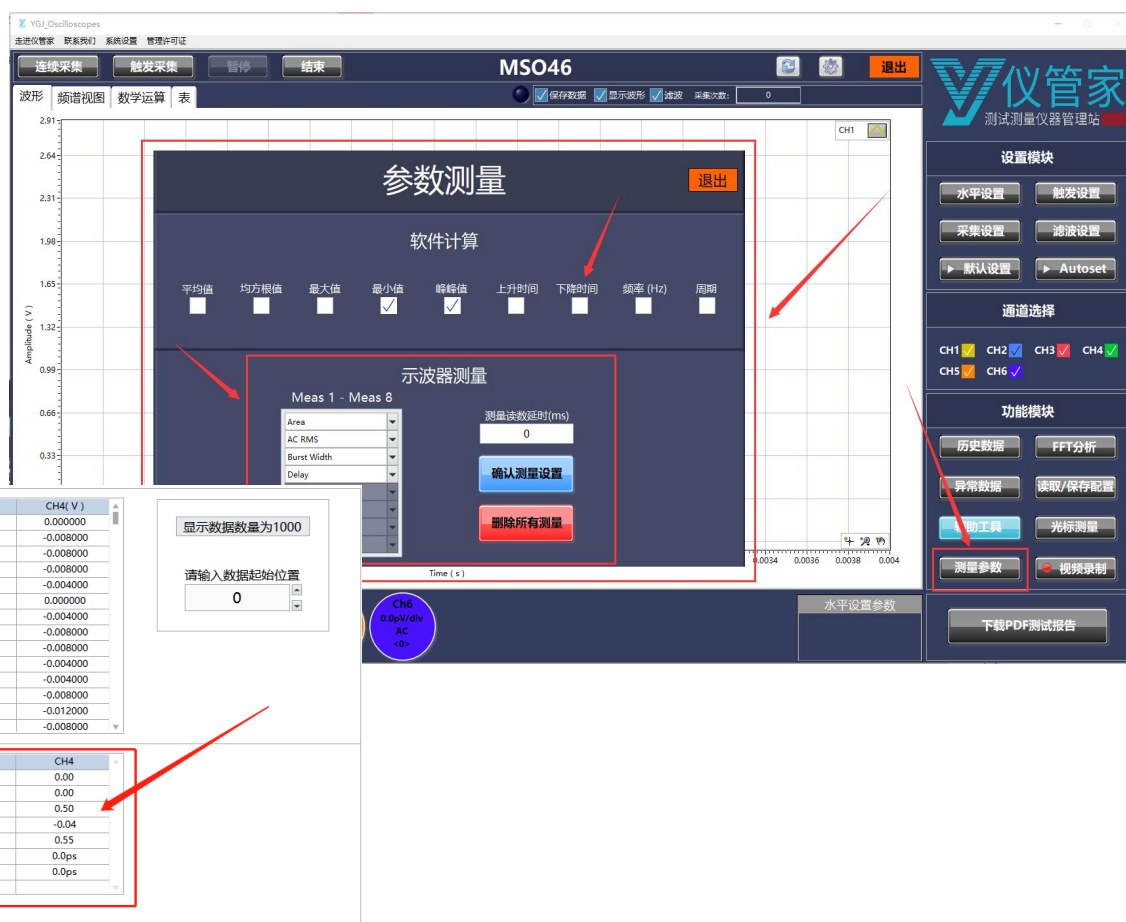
YGJ_Oscilloscopes

走进仪管家 联系我们 系统设置 管理许可证

连续采集 触发采集 暂停 结束 MSO46 退出

波形 频谱视图 数学运算 表

保存数据 显示波形 滤波 采集次数: 0

仪管家
测试测量仪器管理站

CH1

2.91
2.64
2.31
1.98
1.65
1.32
0.99
0.66
0.33

Amplitude ( V )

参数测量 退出

软件计算

平均值 均方根值 最大值 最小值 峰峰值 上升时间 下降时间 频率 (Hz) 周期

示波器测量

Meas 1 - Meas 8

Area
AC RMS
Burst Width
Delay

测量读数延时(ms)
0

确认测量设置

删除所有测量

Time ( s )

0.0034 0.0036 0.0038 0.004

设置模块

水平设置 触发设置
采集设置 滤波设置
▶ 默认设置 ▶ Autoset

通道选择

CH1 CH2 CH3 CH4
CH5 CH6

功能模块

历史数据 FFT分析
异常数据 读取/保存配置
辅助工具 光标测量
测量参数 视频录制

下载PDF测试报告

Ch6
0.0pV/div
AC
<0>

水平设置参数

| CH4( V ) |
|---|
| 0.000000 |
| -0.008000 |
| -0.008000 |
| -0.008000 |
| -0.004000 |
| 0.000000 |
| -0.004000 |
| -0.008000 |
| -0.008000 |
| -0.004000 |
| -0.004000 |
| -0.008000 |
| -0.012000 |
| -0.008000 |

显示数据数量为1000

请输入数据起始位置
0

| CH4 |
|---|
| 0.00 |
| 0.00 |
| 0.50 |
| -0.04 |
| 0.55 |
| 0.0ps |
| 0.0ps |